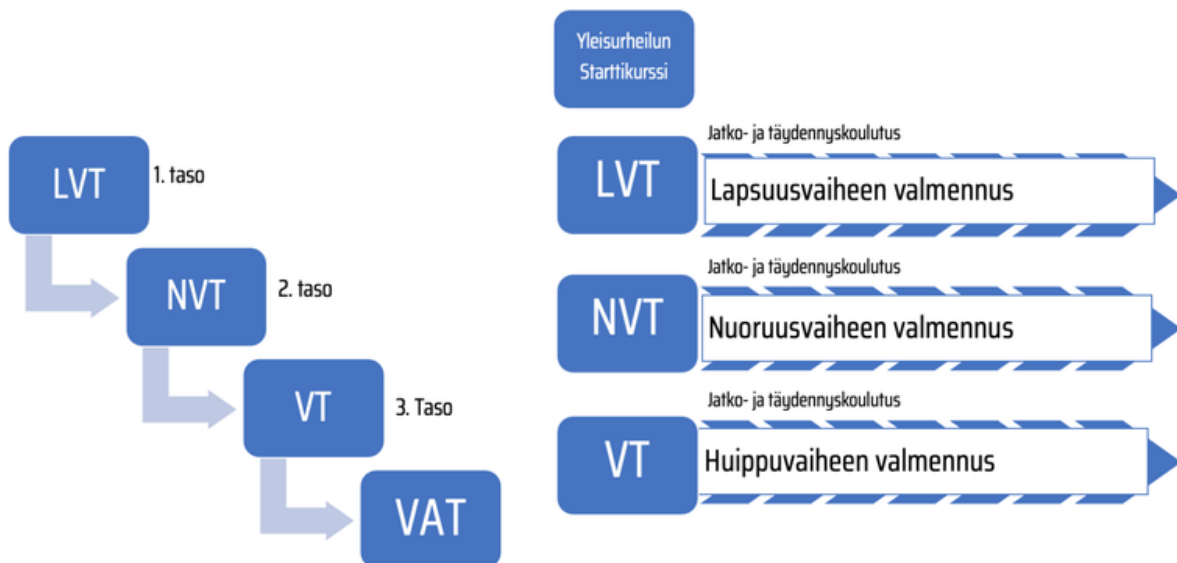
LVT
1. taso

NVT
2. taso

VT
3. Taso

VAT

Yleisurheilun Starttikurssi

Jatko- ja täydennyskoulutus
LVT
Lapsuusvaiheen valmennus

Jatko- ja täydennyskoulutus
NVT
Nuoruusvaiheen valmennus

Jatko- ja täydennyskoulutus
VT
Huippuvaiheen valmennus